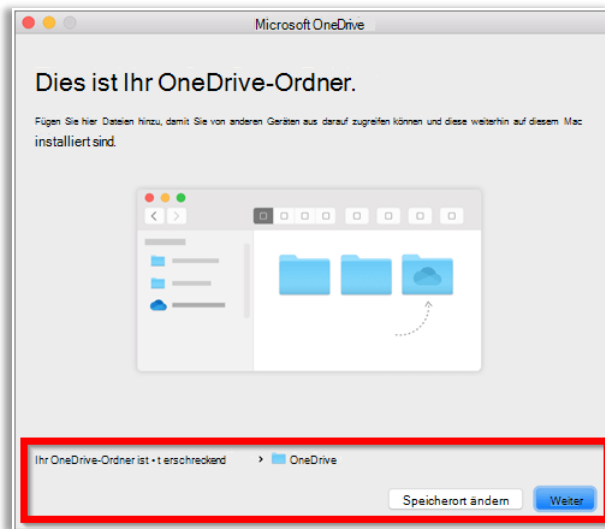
Microsoft OneDrive

Dies ist Ihr OneDrive-Ordner.

Fügen Sie hier Dateien hinzu, damit Sie von anderen Geräten aus darauf zugreifen können und diese weiterhin auf diesem Mac installiert sind.

Ihr OneDrive-Ordner ist • t erschreckend › OneDrive

Speicherort ändern

Weiter